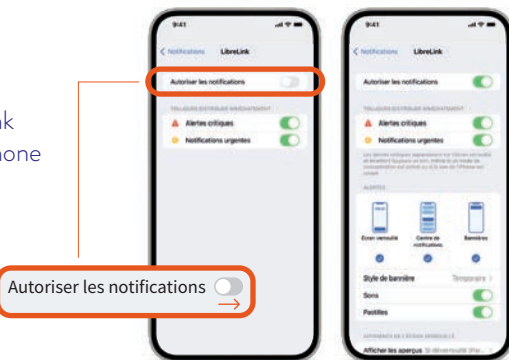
nk
hone

9:41

< Notifications LibreLink

Autoriser les notifications

TOUJOURS DISTRIBUER IMMÉDIATEMENT

Alertes critiques

Notifications urgentes

Autoriser les notifications

9:41

< Notifications LibreLink

Autoriser les notifications

TOUJOURS DISTRIBUER IMMÉDIATEMENT

Alertes critiques

Notifications urgentes

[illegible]

ALERTES

Écran verrouillé

Centre de notifications

Bannières

Style de bannière Temporaire >

Sons

Pastilles

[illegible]

Afficher les aperçus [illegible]